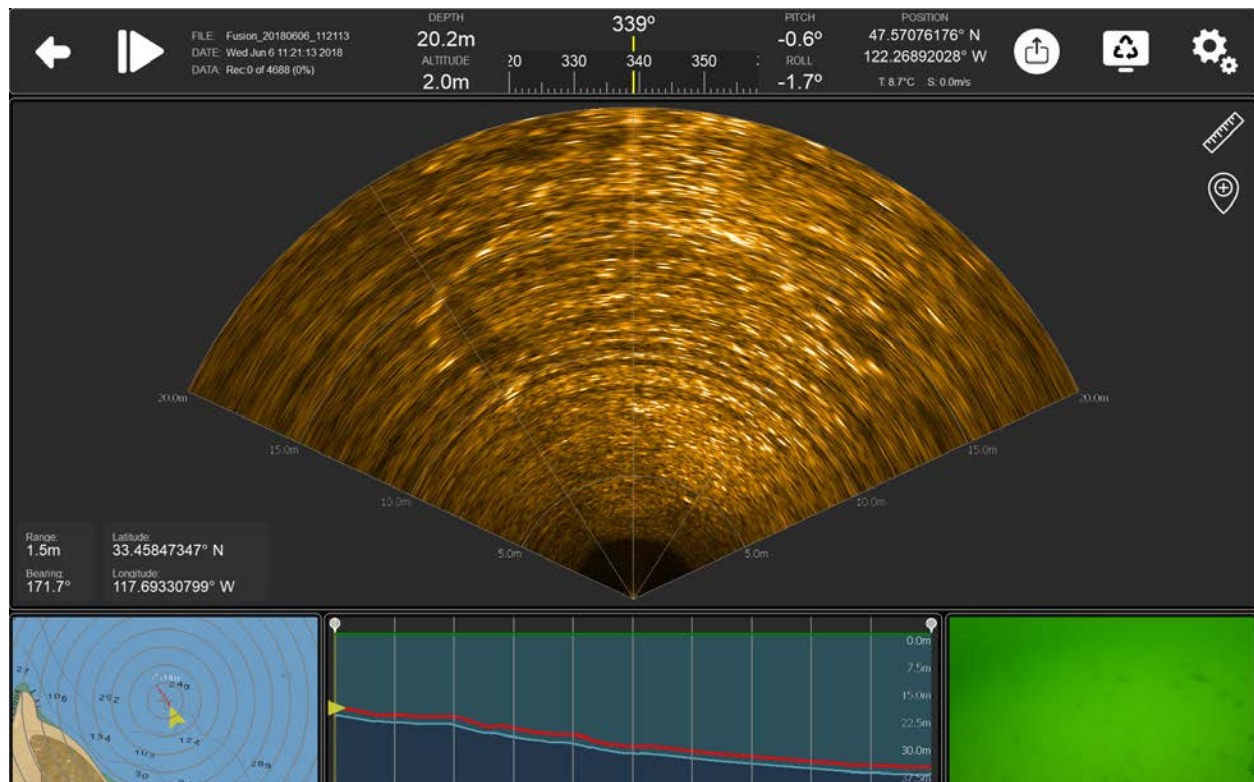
FILE: Fusion_20180606_112113
DATE: Wed Jun 6 11:21:13 2018
DATA: Rec:0 of 4688 (0%)

DEPTH
20.2m
ALTITUDE
2.0m

339°
20 330 340 350

PITCH
-0.6°
ROLL
-1.7°

POSITION
47.57076176° N
122.26892028° W
T: 8.7°C S: 0.0m/s

20.0m
15.0m
10.0m
5.0m
5.0m
10.0m
15.0m
20.0m

Range:
1.5m
Bearing:
171.7°

Latitude:
33.45847347° N
Longitude:
117.69330799° W

21
106
292
249
134
103
122
289
30

0.0m
7.5m
15.0m
22.5m
30.0m
37.5m